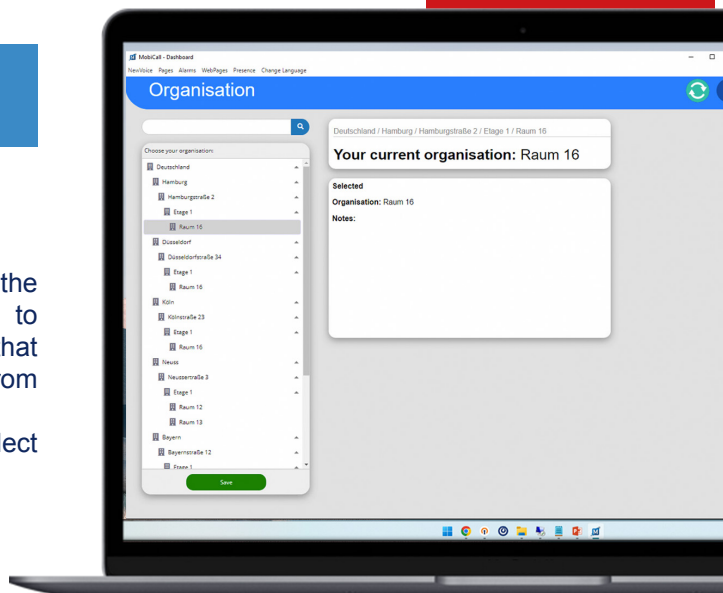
the
to
hat
rom

lect

MobiCall - Dashboard
NewVoice Pages Alarms WebPages Presence Change Language

Organisation

Choose your organisation:
Deutschland
Hamburg
Hamburgstraße 2
Etage 1
Raum 15
Düsseldorf
Düsseldorfstraße 34
Etage 1
Raum 16
Köln
Kölnstraße 23
Etage 1
Raum 16
Neuss
Neusserstraße 3
Etage 1
Raum 12
Raum 13
Bayern
Bayernstraße 12
Etage 1
Save

Deutschland / Hamburg / Hamburgstraße 2 / Etage 1 / Raum 16

Your current organisation: Raum 16

Selected
Organisation: Raum 16
Notes: